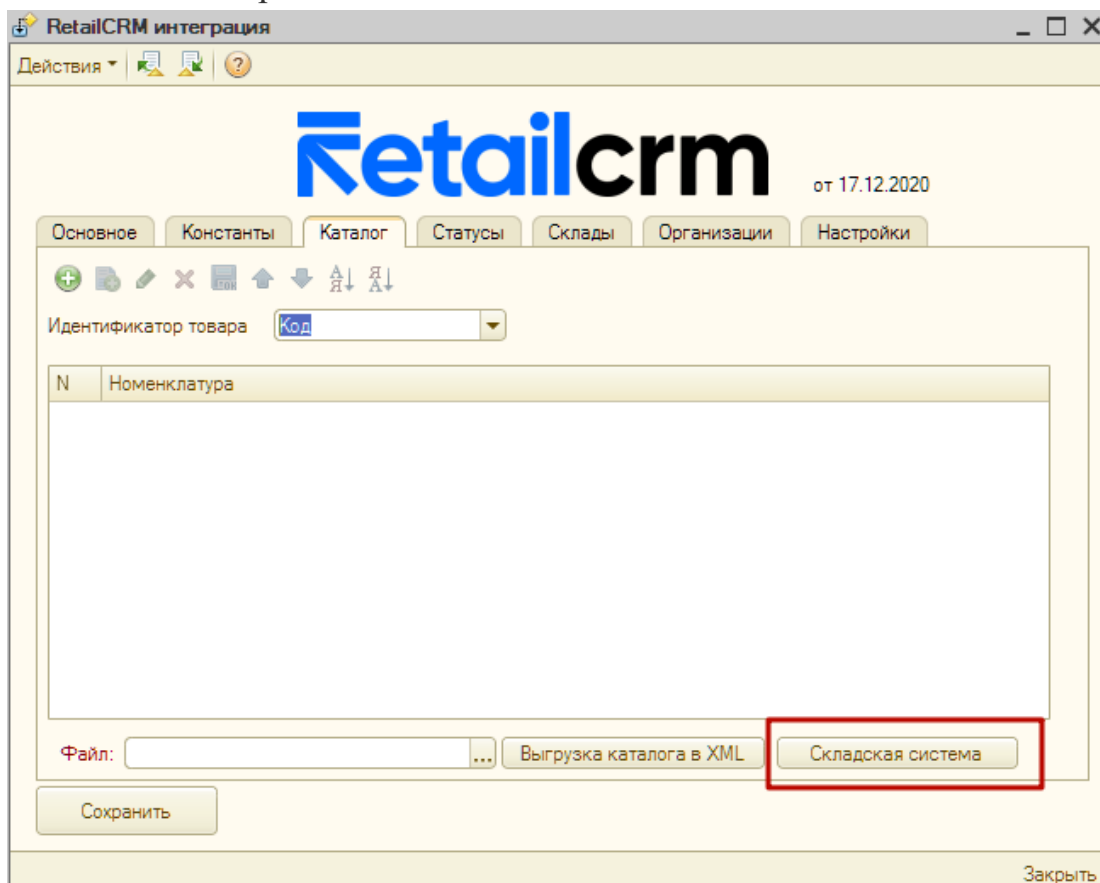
RetailCRM интеграция

Действия

Retailcrm от 17.12.2020

Основное | Константы | Каталог | Статусы | Склады | Организации | Настройки

Идентификатор товара Код

| N | Номенклатура |
|---|---|

Файл: ... Выгрузка каталога в XML Складская система

Сохранить

Закрыть